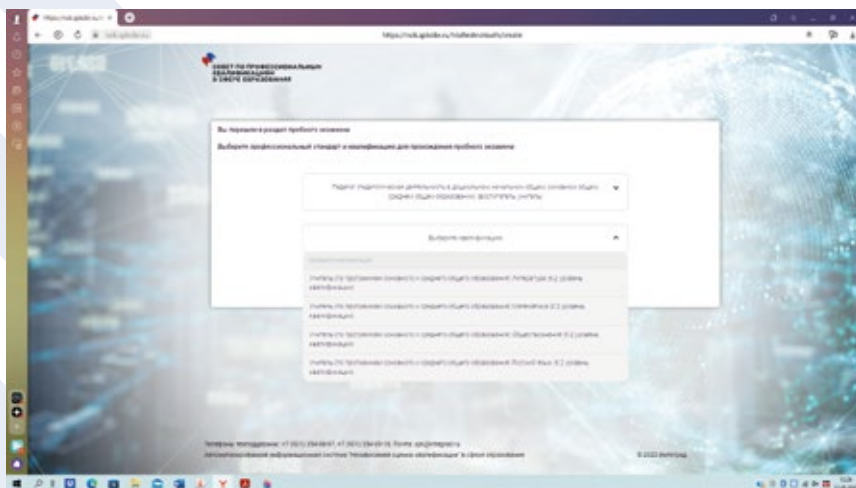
https://nok.spbdo.ru/

https://nok.spbdo.ru/trialtestresults/create

СОВЕТ ПО ПРОФЕССИОНАЛЬНЫМ КВАЛИФИКАЦИЯМ В СФЕРЕ ОБРАЗОВАНИЯ

Вы перешли в раздел пробного экзамена

Выберите профессиональный стандарт и квалификацию для прохождения пробного экзамена

Педагог (педагогическая деятельность в дошкольном, начальном общем, основном общем, среднем общем образовании) (воспитатель, учитель)

Выберите квалификацию

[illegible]

Учитель (по программам основного и среднего общего образования) Литература (6.2 уровень квалификации)

Учитель (по программам основного и среднего общего образования) Математика (6.2 уровень квалификации)

Учитель (по программам основного и среднего общего образования) Обществознание (6.2 уровень квалификации)

Учитель (по программам основного и среднего общего образования) Русский язык (6.2 уровень квалификации)

Телефоны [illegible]: +7 (921) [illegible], +7 (921) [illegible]. Почта: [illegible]

Автоматизированная информационная система "Независимая оценка квалификации" в сфере образования

© 2022 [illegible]